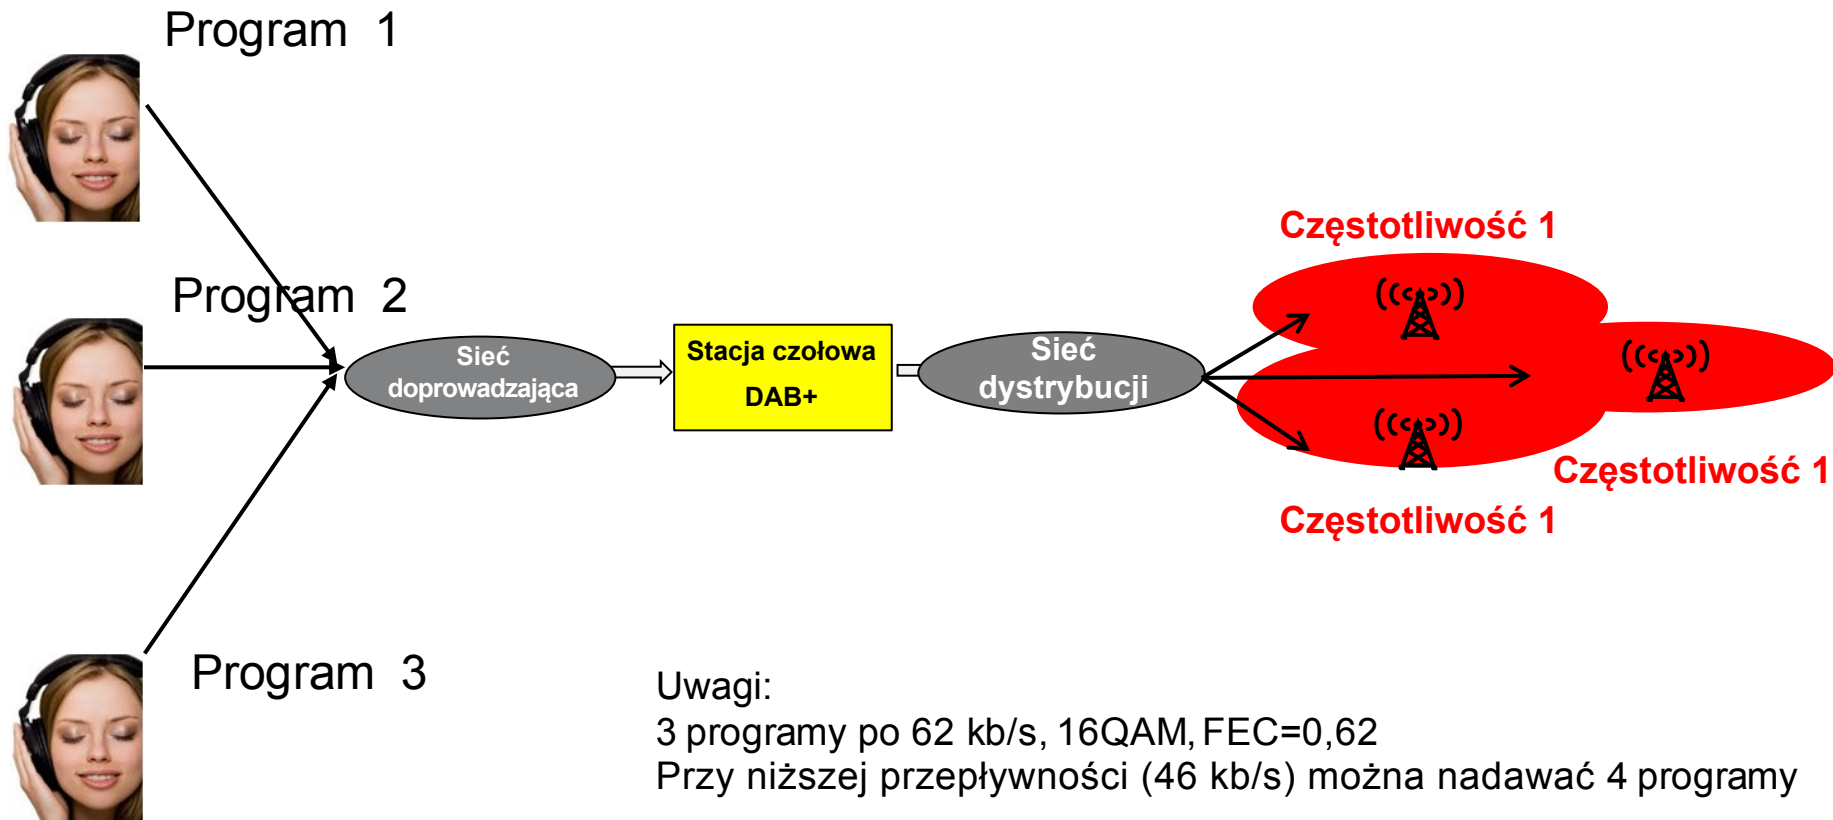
Program 1

Program 2

Program 3

Sieć doprowadzająca

Stacja czołowa DAB+

Sieć dystrybucji

Częstotliwość 1

Częstotliwość 1

Częstotliwość 1

Uwagi:
3 programy po 62 kb/s, 16QAM, FEC=0,62
Przy niższej przepływności (46 kb/s) można nadawać 4 programy